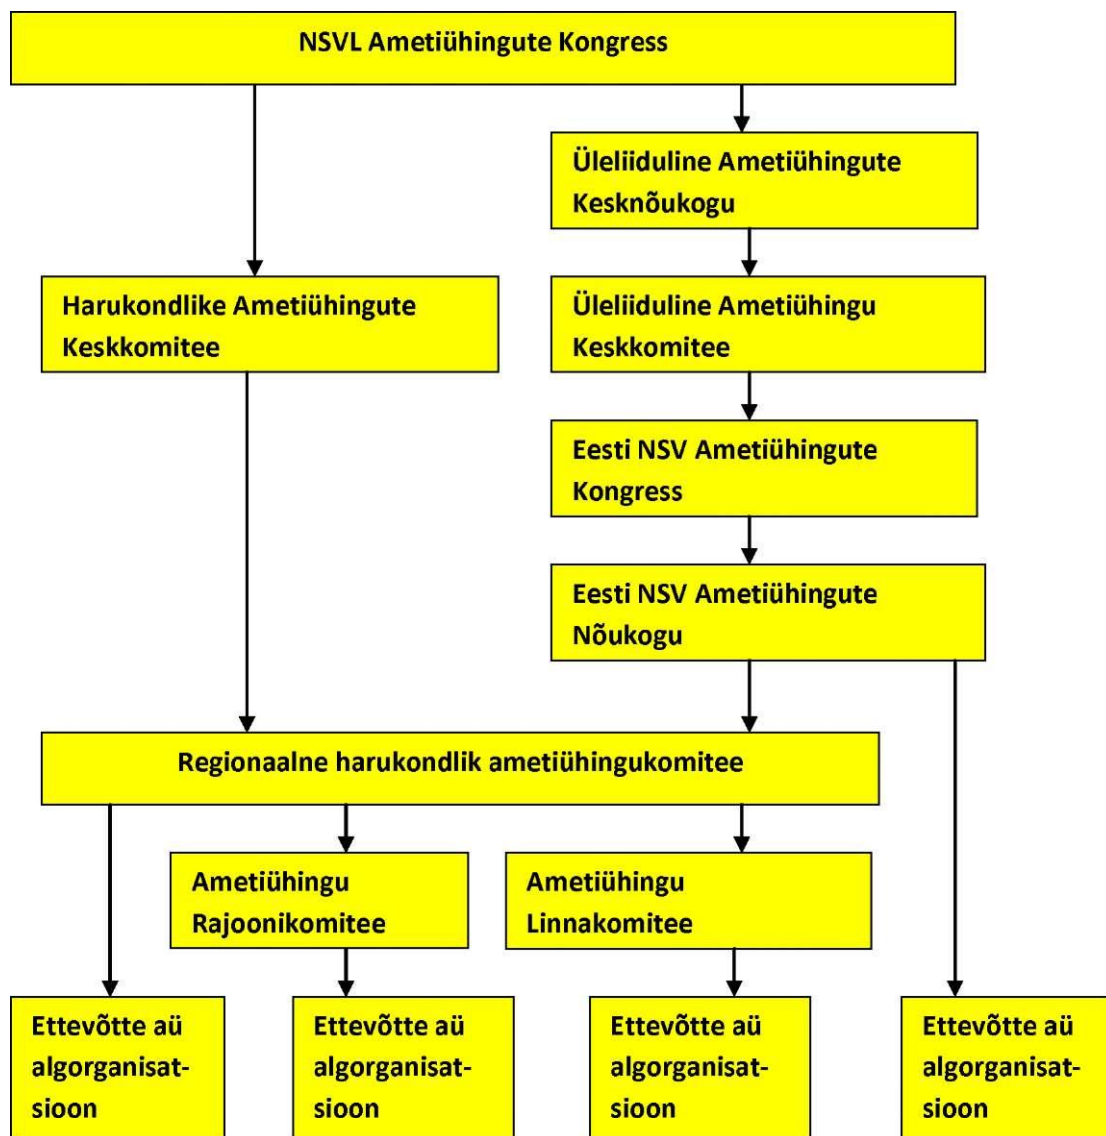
NSVL Ametiühingute Kongress

Üleliiduline Ametiühingute Kesknõukogu

Harukondlike Ametiühingute Keskkomitee

Üleliiduline Ametiühingu Keskkomitee

Eesti NSV Ametiühingute Kongress

Eesti NSV Ametiühingute Nõukogu

Regionaalne harukondlik ametiühingukomitee

Ametiühingu Rajoonikomitee

Ametiühingu Linnakomitee

Ettevõtte aü algorganisatsioon

Ettevõtte aü algorganisatsioon

Ettevõtte aü algorganisatsioon

Ettevõtte aü algorganisatsioon